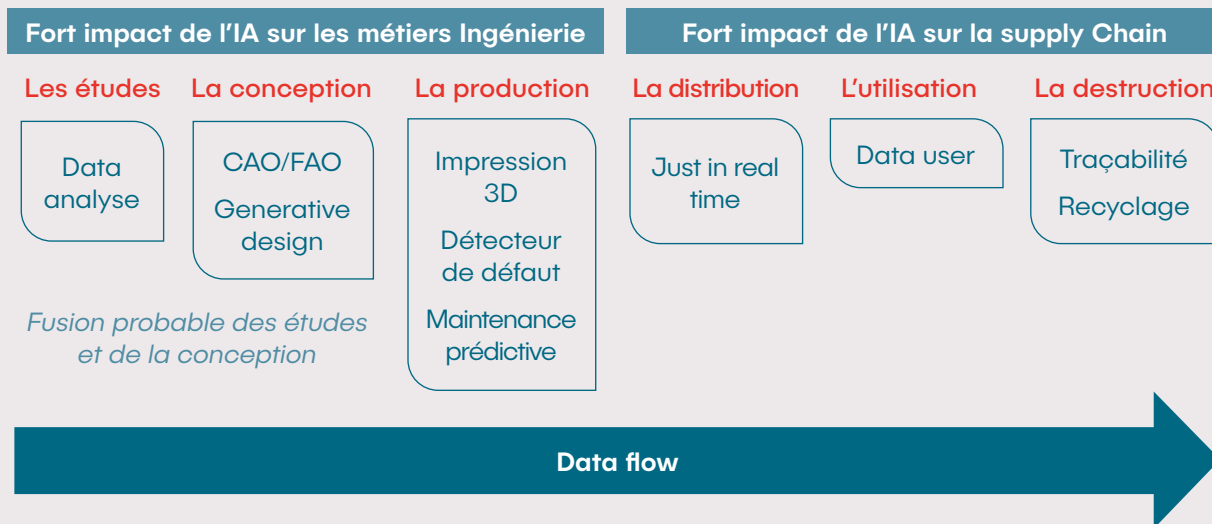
Fort impact de l'IA sur les métiers Ingénierie

Fort impact de l'IA sur la supply Chain

Les études

Data analyse

La conception

CAO/FAO

Generative design

Fusion probable des études et de la conception

La production

Impression 3D

Détecteur de défaut

Maintenance prédictive

La distribution

Just in real time

L'utilisation

Data user

La destruction

Traçabilité

Recyclage

Data flow